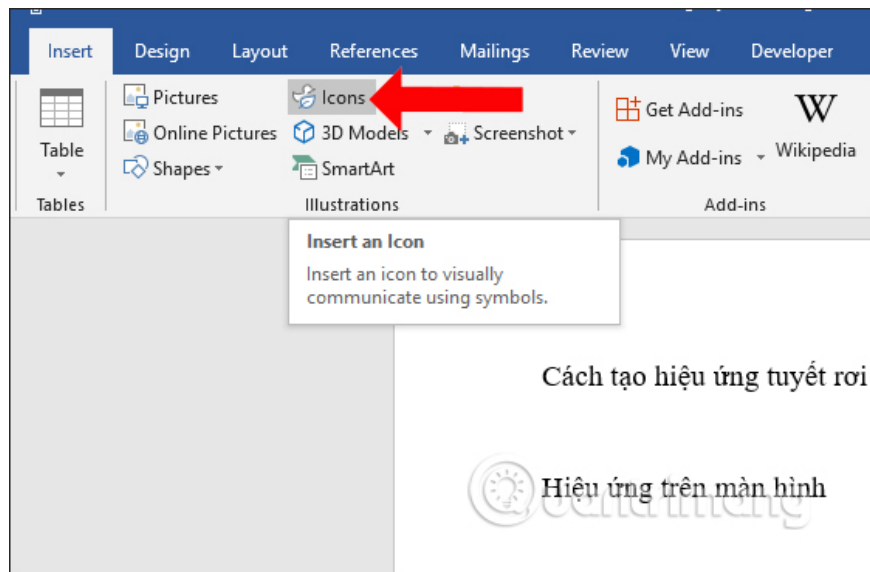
Insert Design Layout References Mailings Review View Developer

Table
Tables

Pictures
Online Pictures
Shapes
Icons
3D Models
SmartArt
Screenshot
Illustrations

Get Add-ins
My Add-ins
Wikipedia
Add-ins

Insert an Icon
Insert an icon to visually communicate using symbols.

Cách tạo hiệu ứng tuyết rơi

Hiệu ứng trên màn hình

Quantrimang